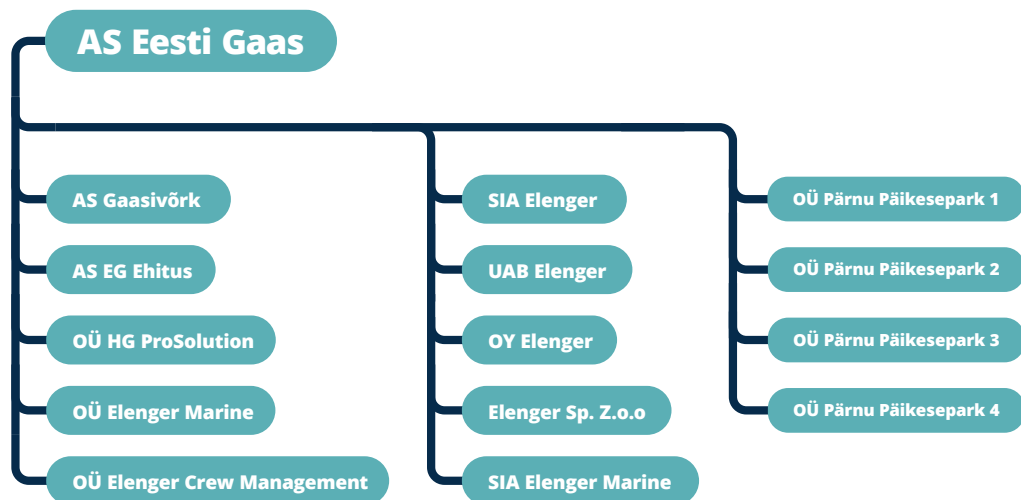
AS Eesti Gaas

AS Gaasivõrk

AS EG Ehitus

OÜ HG ProSolution

OÜ Elenger Marine

OÜ Elenger Crew Management

SIA Elenger

UAB Elenger

OY Elenger

Elenger Sp. Z.o.o

SIA Elenger Marine

OÜ Pärnu Päikesepark 1

OÜ Pärnu Päikesepark 2

OÜ Pärnu Päikesepark 3

OÜ Pärnu Päikesepark 4